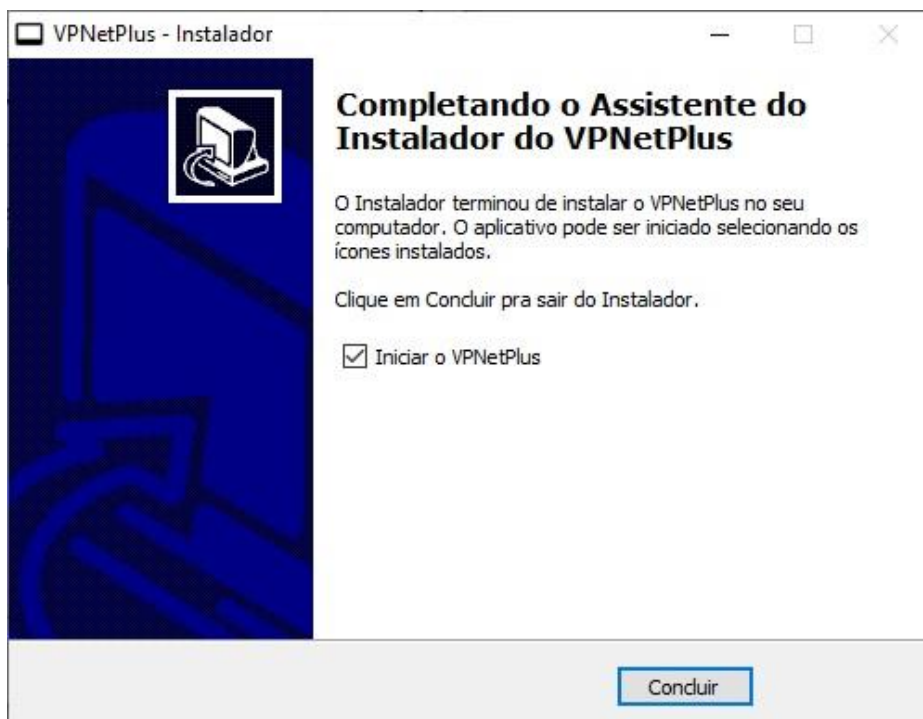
VPNetPlus - Instalador

Completando o Assistente do Instalador do VPNetPlus

O Instalador terminou de instalar o VPNetPlus no seu computador. O aplicativo pode ser iniciado selecionando os ícones instalados.

Clique em Concluir pra sair do Instalador.

Iniciar o VPNetPlus

Concluir